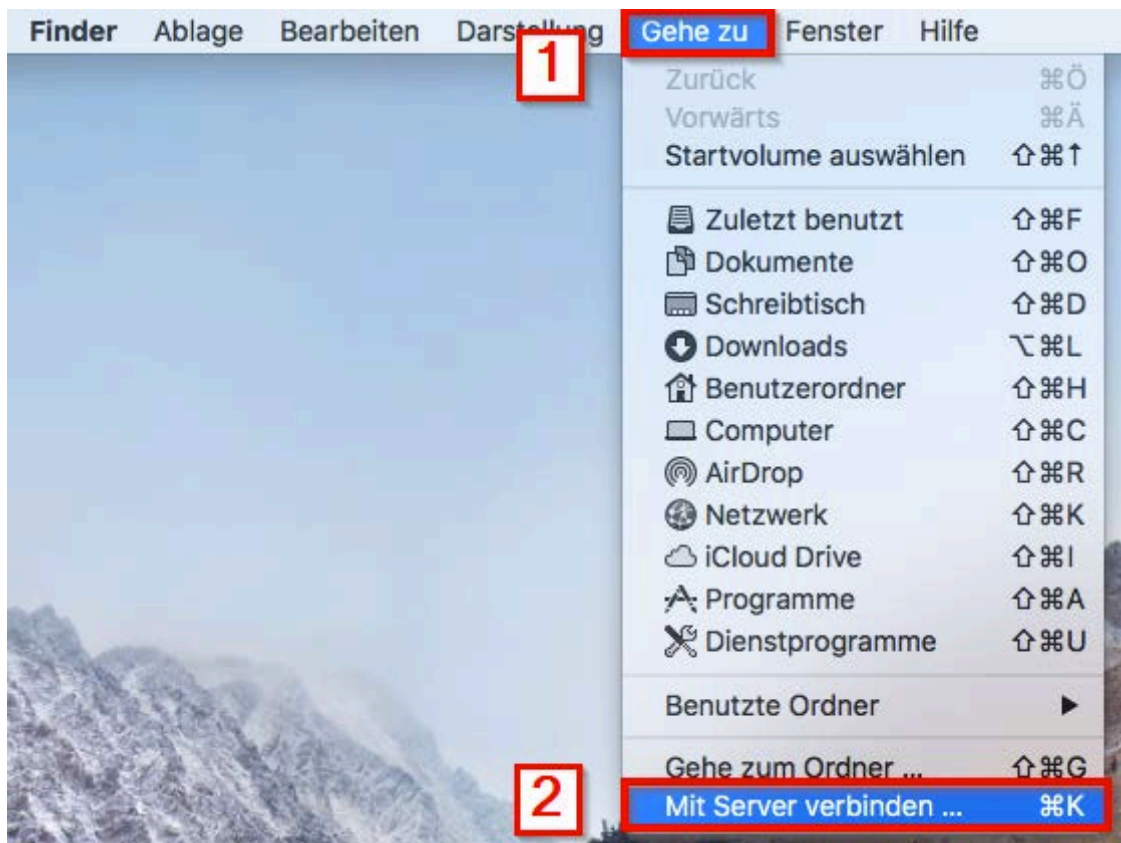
Finder Ablage Bearbeiten Darstellung Gehe zu Fenster Hilfe

1

Zurück ⌘Ö
Vorwärts ⌘Ä
Startvolume auswählen ⇧⌘↑

Zuletzt benutzt ⇧⌘F
Dokumente ⇧⌘O
Schreibtisch ⇧⌘D
Downloads ⌥⌘L
Benutzerordner ⇧⌘H
Computer ⇧⌘C
AirDrop ⇧⌘R
Netzwerk ⇧⌘K
iCloud Drive ⇧⌘I
Programme ⇧⌘A
Dienstprogramme ⇧⌘U

Benutzte Ordner ▶

Gehe zum Ordner ... ⇧⌘G

2

Mit Server verbinden ... ⌘K